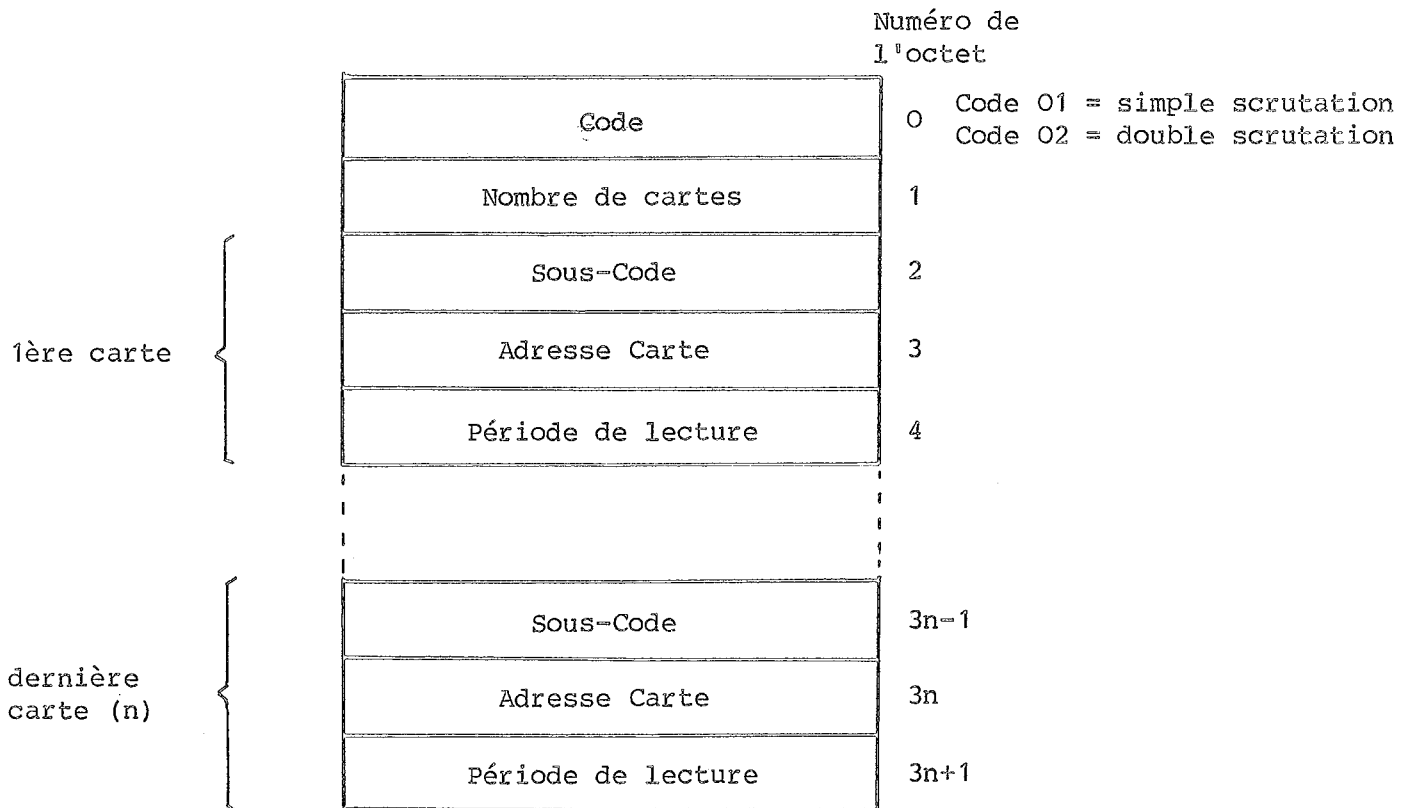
Numéro de l'octet

| | |
|---|---|
| Code | 0 |
| Nombre de cartes | 1 |
| Sous-Code | 2 |
| Adresse Carte | 3 |
| Période de lecture | 4 |
| Sous-Code | 3n-1 |
| Adresse Carte | 3n |
| Période de lecture | 3n+1 |

Code 01 = simple scrutation
Code 02 = double scrutation

1ère carte

dernière carte (n)